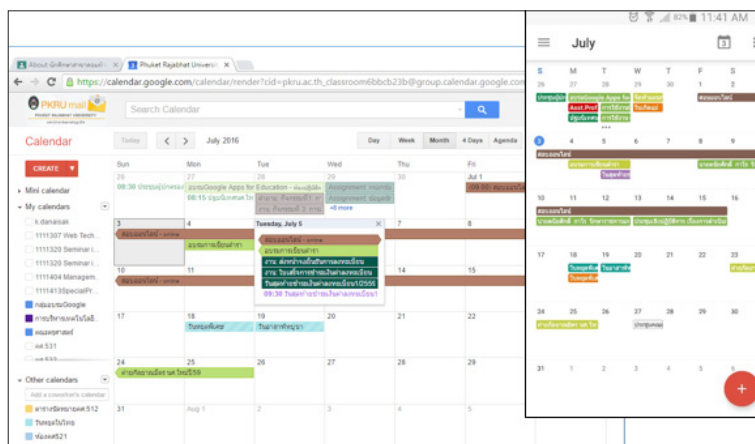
About นักศึกษา | Phuket Rajabhat Universi

https://calendar.google.com/calendar/render?cid=pkru.ac.th_classroom6bbcb23b@group.calendar.google.com

PKRU mail

Search Calendar

Calendar

CREATE

Today

July 2016

Day Week Month 4 Days Agenda

Mini calendar

My calendars

k.danaisan
1111307 Web Tech...
1111320 Seminar i...
1111320 Seminar i...
1111404 Managem...
1111413SpecialPr...
กลุ่มระบบGoogle
การบริหารและโลจิ...
ตอนออนไลน์
ผศ.531

Other calendars

Add a coworker's calendar

ผศ.512
วันหยุดไทย
ห้องผศ521

Sun Mon Tue Wed Thu Fri

26 27 28 29 30 Jul 1

08:30 ประชุมผู้ปกครอง
อบรมGoogle Apps for Education - ห้องปฏิบัติ
08:15 ปฐมนิเทศ
Assignment
Assignment
Assignment
+6 more
09:00

3 4 5 6 7 8

สอนออนไลน์ - online
อบรมการเรียนทำ

Tuesday, July 5

สอนออนไลน์ - online
อบรมการเรียนทำ
งาน: ส่งหน้าเล่มสัมมนา
งาน: โรงเรียน
วันส่งหน้าเล่ม 1/2556
09:30 วันส่งหน้าเล่ม

10 11 12 13 14 15

สอนออนไลน์ - online

17 18 19 20 21 22

วันหยุดพิเศษ
วันอาสาฬหบูชา

24 25 26 27 28 29

ค่ายวิทยาศาสตร์ ใหม่59

31 Aug 1 2 3 4 5

82% 11:41 AM

July

S M T W T F S

26 27 28 29 30 1 2

ประชุมผู้ปก
อบรมGoogle Apps for
Asst.Prof
ปฐมนิเทศ
สอนออนไลน์

3 4 5 6 7 8 9

สอนออนไลน์

10 11 12 13 14 15 16

สอนออนไลน์

17 18 19 20 21 22 23

วันหยุดพิเศษ
วันอาสาฬหบูชา

24 25 26 27 28 29 30

31 1 2 3 4 5 6